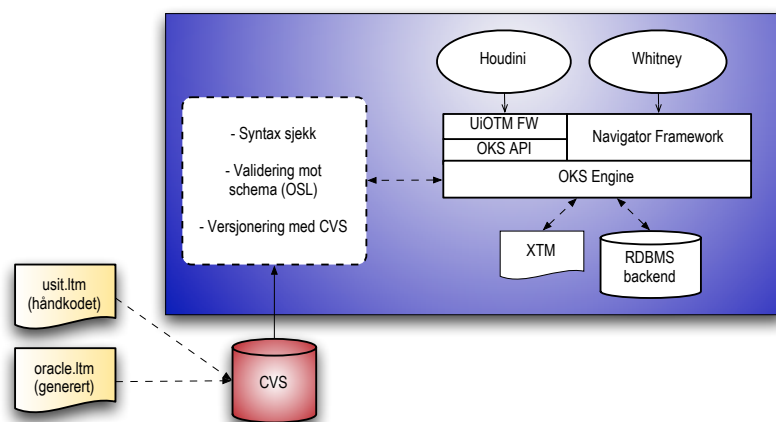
Houdini

Whitney

- Syntax sjekk

- Validering mot schema (OSL)

- Versjonering med CVS

UiOTM FW

OKS API

Navigator Framework

OKS Engine

XTM

RDBMS backend

usit.ltm (håndkodet)

oracle.ltm (generert)

CVS